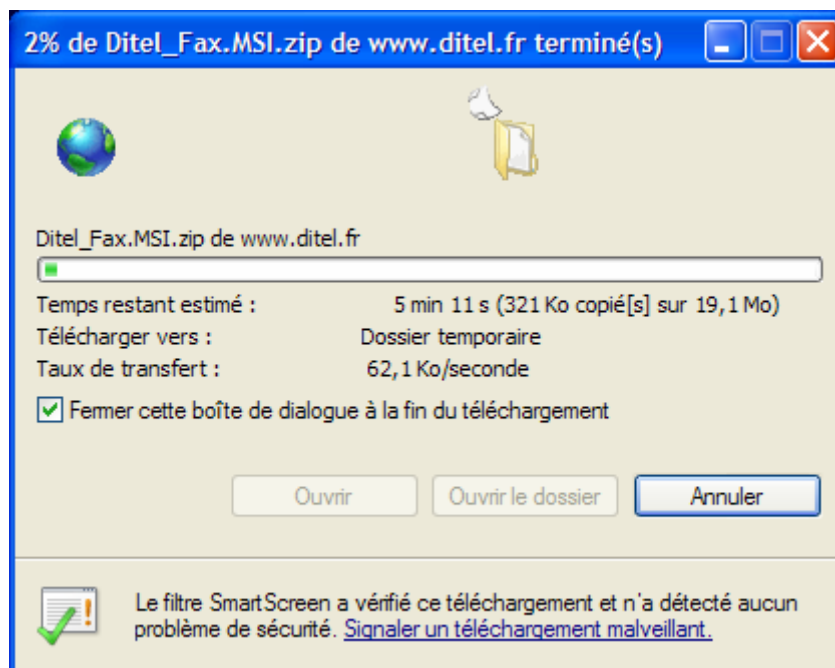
2% de Ditel_Fax.MSI.zip de www.ditel.fr terminé(s)

Ditel_Fax.MSI.zip de www.ditel.fr

Temps restant estimé : 5 min 11 s (321 Ko copié[s] sur 19,1 Mo)
Télécharger vers : Dossier temporaire
Taux de transfert : 62,1 Ko/seconde

Fermer cette boîte de dialogue à la fin du téléchargement

Ouvrir | Ouvrir le dossier | Annuler

Le filtre SmartScreen a vérifié ce téléchargement et n'a détecté aucun problème de sécurité. Signaler un téléchargement malveillant.